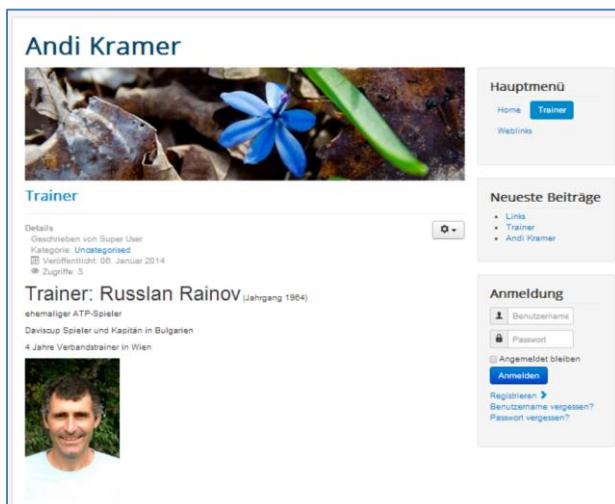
Andi Kramer

Trainer

Details
Geschrieben von Super User
Kategorie: Uncategorised
Veröffentlicht: 06. Januar 2014
Zugriffe: 3

Trainer: Russlan Rainov (Jahrgang 1964)

ehemaliger ATP-Spieler

Daviscup Spieler und Kapitän in Bulgarien

4 Jahre Verbandstrainer in Wien

Hauptmenü
Home
Trainer
Weblinks

Neueste Beiträge
- Links
- Trainer
- Andi Kramer

Anmeldung
Benutzername
Passwort
Angemeldet bleiben
Anmelden
Registrieren
Benutzername vergessen?
Passwort vergessen?